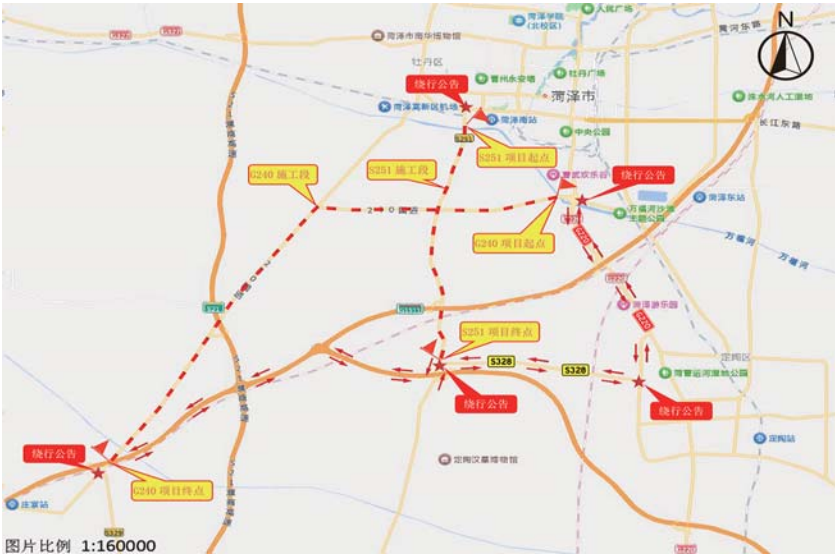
N

菏泽市南华博物馆

菏泽学院(北校区)

人民广场

青河东路

牡丹区

绕行公告

曹州永安塔

牡丹广场

菏泽市

菏泽高新区机场

菏泽南站

S251

中央公园

长江东路

S251 项目起点

S251 施工段

G240 施工段

曹武欢乐谷

绕行公告

万福河沙滩主题公园

菏泽东站

G240 项目起点

万福河

G220

菏泽游乐园

S251 项目终点

S328

S328

定陶区

G220

菏泽运河湿地公园

绕行公告

绕行公告

绕行公告

定陶汉墓博物馆

定陶站

G240 项目终点

庄寨站

S329

图片比例 1:160000